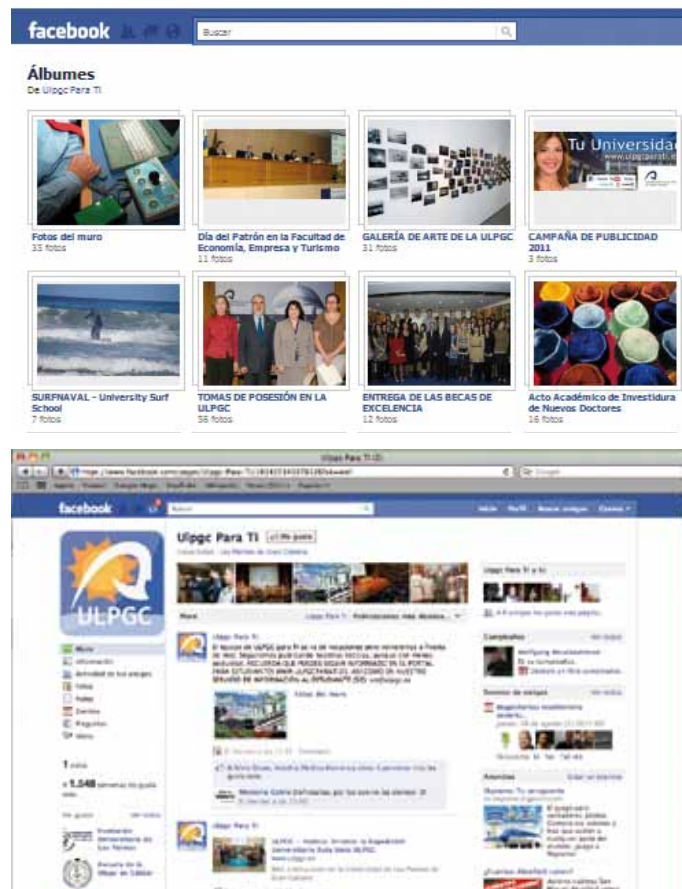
facebook

Buscar

Álbumes
De Ulpgc Para Ti

Fotos del muro
33 fotos

Día del Patrón en la Facultad de Economía, Empresa y Turismo
11 fotos

GALERÍA DE ARTE DE LA ULPGC
31 fotos

Tu Universidad
www.ulpgcparati.es

CAMPAÑA DE PUBLICIDAD 2011
3 fotos

SURFNAVAL - University Surf School
7 fotos

TOMAS DE POSESIÓN EN LA ULPGC
56 fotos

ENTREGA DE LAS BECAS DE EXCELENCIA
12 fotos

Acto Académico de Investidura de Nuevos Doctores
16 fotos

Ulpgc Para Ti

facebook

Inicio Perfil Buscar amigos Cuenta

ULPGC

Ulpgc Para Ti Me gusta

Muro
Información
Actividad de tus amigos
Fotos
Vídeo
Eventos
Preguntas
Notas

Ulpgc Para Ti

Fotos del muro

Ulpgc Para Ti

Ulpgc Para Ti y tú

Cumpleaños

Eventos

1.048

Me gusta